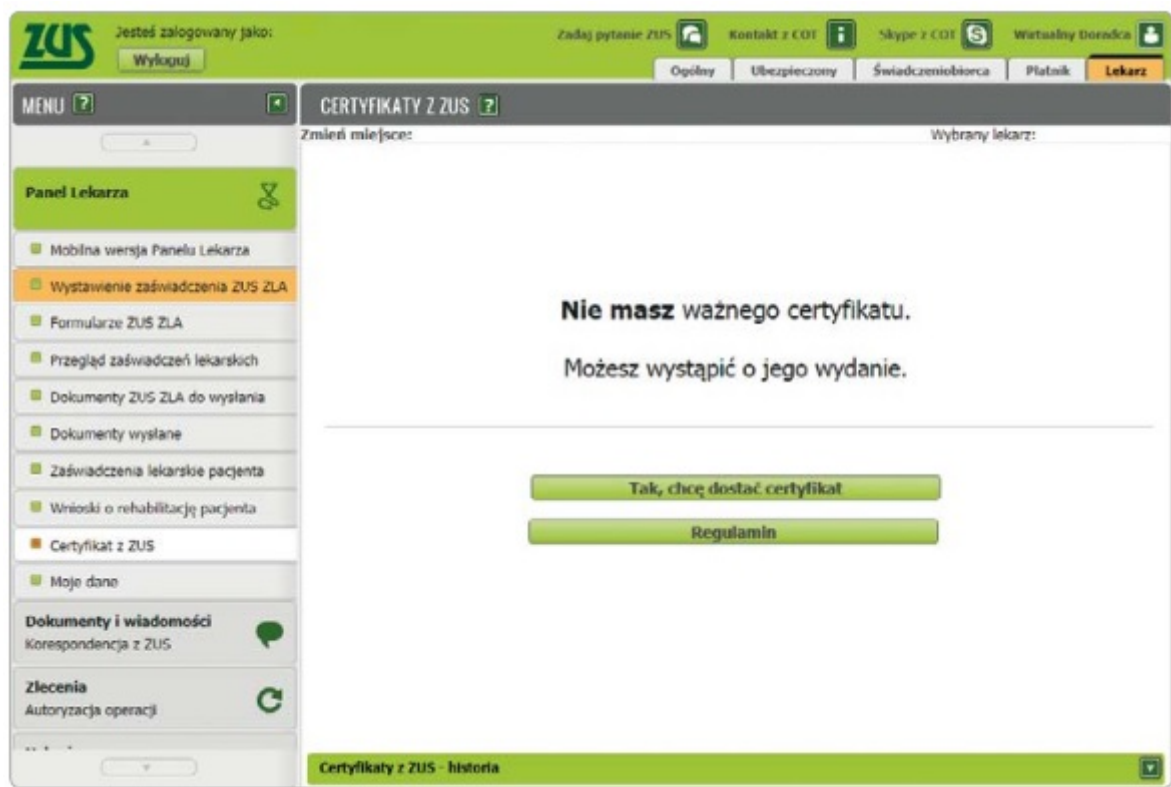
ZUS

Jesteś zalogowany jako:

Wyloguj

Zadaj pytanie ZUS

Kontakt z COT

Skype z COT

Wirtualny Doradca

Ogólny | Ubezpieczony | Świadczeniobiorca | Płatnik | Lekarz

MENU ?

CERTYFIKATY Z ZUS ?

Zmień miejsce:

Wybrany lekarz:

Panel Lekarza

Mobilna wersja Panelu Lekarza

Wystawienie zaświadczenia ZUS ZLA

Formularze ZUS ZLA

Przegląd zaświadczeń lekarskich

Dokumenty ZUS ZLA do wysłania

Dokumenty wysłane

Zaświadczenia lekarskie pacjenta

Wnioski o rehabilitację pacjenta

Certyfikat z ZUS

Moje dane

Dokumenty i wiadomości
Korespondencja z ZUS

Zlecenia
Autoryzacja operacji

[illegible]

**Nie masz** ważnego certyfikatu.

Możesz wystąpić o jego wydanie.

Tak, chcę dostać certyfikat

Regulamin

Certyfikaty z ZUS - historia